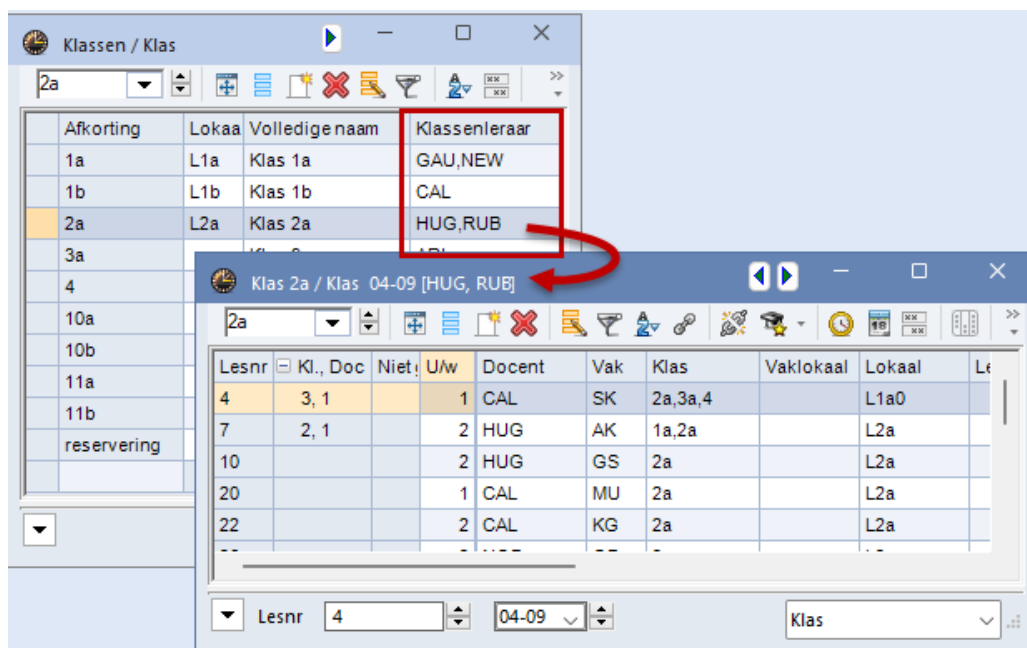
Klassen / Klas

2a

| | Afkorting | Lokaa | Volledige naam | Klassenleraar |
|---|---|---|---|---|
| | 1a | L1a | Klas 1a | GAU,NEW |
| | 1b | L1b | Klas 1b | CAL |
| | 2a | L2a | Klas 2a | HUG,RUB |
| | 3a | | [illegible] | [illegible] |
| | 4 | | | |
| | 10a | | | |
| | 10b | | | |
| | 11a | | | |
| | 11b | | | |
| | reservering | | | |

Klas 2a / Klas 04-09 [HUG, RUB]

2a

| Lesnr | Kl., Doc | Niet | U/w | Docent | Vak | Klas | Vaklokaal | Lokaal | Le |
|---|---|---|---|---|---|---|---|---|---|
| 4 | 3, 1 | | 1 | CAL | SK | 2a,3a,4 | | L1a0 | |
| 7 | 2, 1 | | 2 | HUG | AK | 1a,2a | | L2a | |
| 10 | | | 2 | HUG | GS | 2a | | L2a | |
| 20 | | | 1 | CAL | MU | 2a | | L2a | |
| 22 | | | 2 | CAL | KG | 2a | | L2a | |

Lesnr 4 04-09 Klas